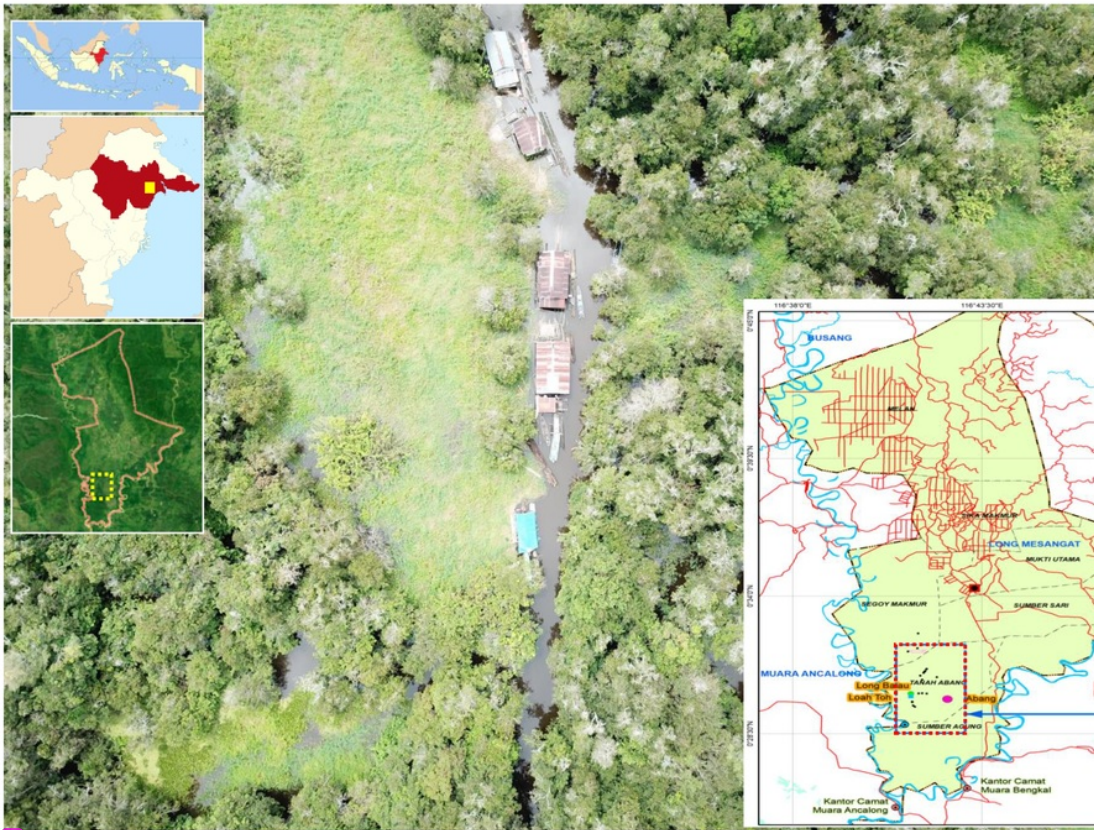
116°38'0"E
116°43'30"E
BUSANG
MELAN
LONG MESANGAT
MUKTI UTAMA
SUMBER SARI
SEGOY MAKMUR
MUARA ANCALONG
TANAH ABANG
Long Baau
Loah Toh
Abang
SUMBER AGUNG
Kantor Camat Muara Bengkal
Kantor Camat Muara Ancalong
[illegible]
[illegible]
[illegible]